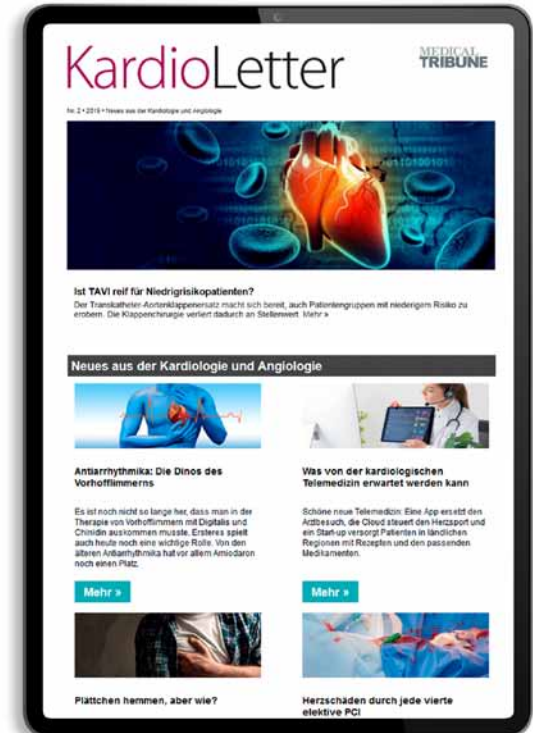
KardioLetter

MEDICAL TRIBUNE

Nr. 2 • 2019 • Neues aus der Kardiologie und Angiologie

Ist TAVI reif für Niedrigrisikopatienten?
Der Transkatheter-Aortenklappenersatz macht sich bereit, auch Patientengruppen mit niedrigem Risiko zu erobern. Die Klappenchirurgie verliert dadurch an Stellenwert. Mehr »

Neues aus der Kardiologie und Angiologie

Antiarrhythmika: Die Dinos des Vorhofflimmerns

Es ist noch nicht so lange her, dass man in der Therapie von Vorhofflimmern mit Digitalis und Chinidin auskommen musste. Ersteres spielt auch heute noch eine wichtige Rolle. Von den älteren Antiarrhythmika hat vor allem Amiodaron noch einen Platz.

Mehr »

Was von der kardiologischen Telemedizin erwartet werden kann

Schöne neue Telemedizin: Eine App ersetzt den Arztbesuch, die Cloud steuert den Herzsport und ein Start-up versorgt Patienten in ländlichen Regionen mit Rezepten und den passenden Medikamenten.

Mehr »

Plättchen hemmen, aber wie?

Herzschäden durch jede vierte elektive PCI